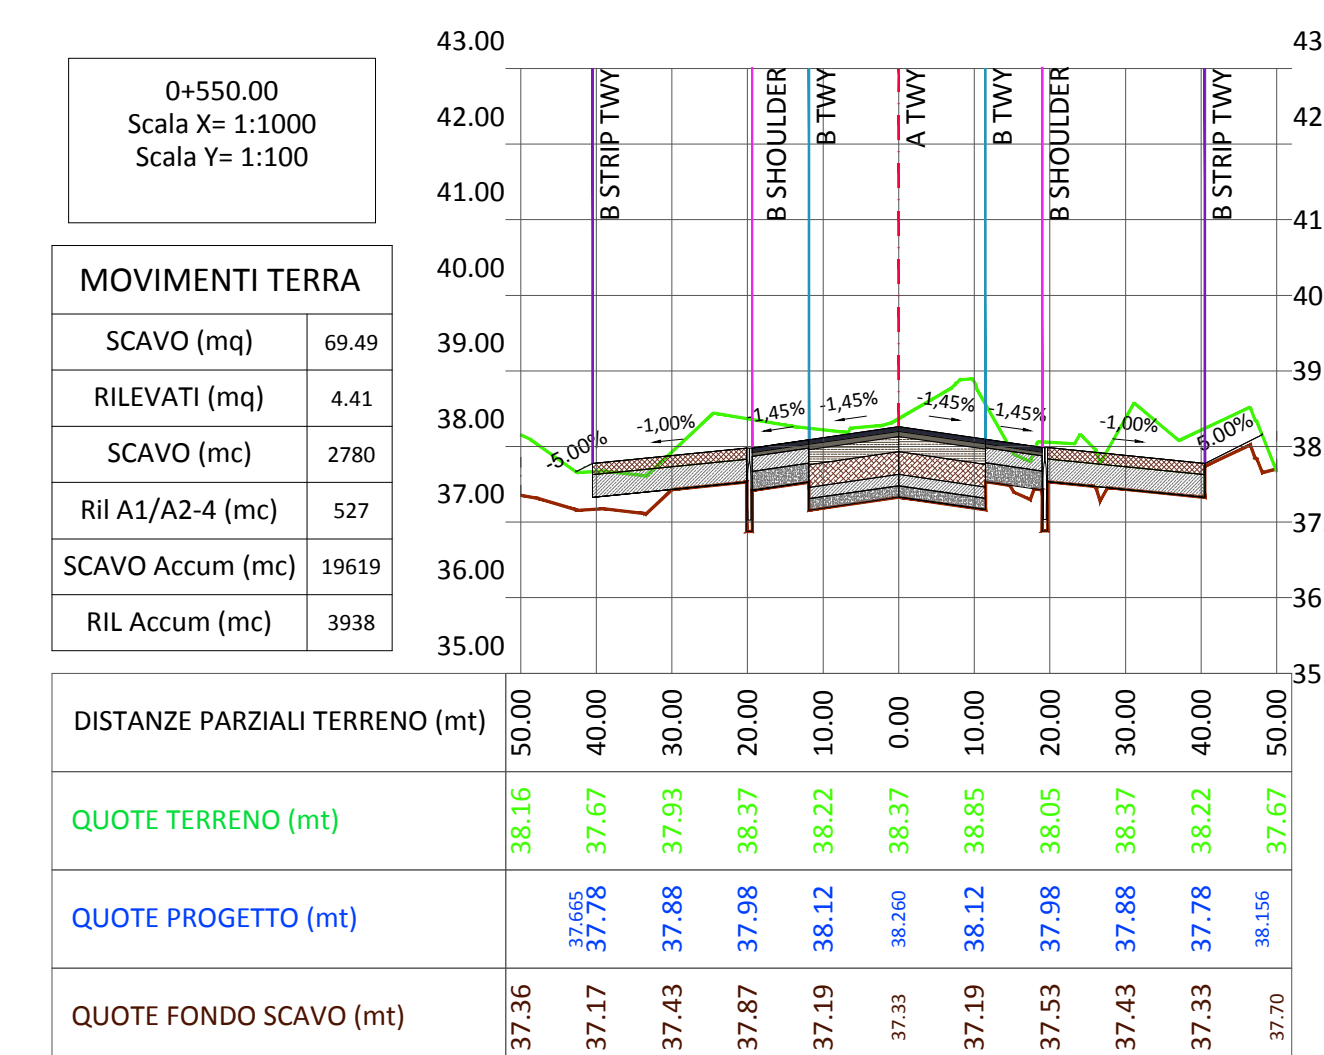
0+550.00
Scala X= 1:1000
Scala Y= 1:100

| MOVIMENTI TERRA | |
|---|---|
| SCAVO (mq) | 69.49 |
| RILEVATI (mq) | 4.41 |
| SCAVO (mc) | 2780 |
| Ril A1/A2-4 (mc) | 527 |
| SCAVO Accum (mc) | 19619 |
| RIL Accum (mc) | 3938 |

43.00 42.00 41.00 40.00 39.00 38.00 37.00 36.00 35.00

43 42 41 40 39 38 37 36 35

B STRIP TWY
B SHOULDER
B TWY
A TWY
B TWY
B SHOULDER
B STRIP TWY

-5.00% -1,00% -1,45% -1,45% -1,45% -1,45% -1,00% 5.00%

| DISTANZE PARZIALI TERRENO (mt) | 50.00 | 40.00 | 30.00 | 20.00 | 10.00 | 0.00 | 10.00 | 20.00 | 30.00 | 40.00 | 50.00 |
|---|---|---|---|---|---|---|---|---|---|---|---|
| QUOTE TERRENO (mt) | 38.16 | 37.67 | 37.93 | 38.37 | 38.22 | 38.37 | 38.85 | 38.05 | 38.37 | 38.22 | 37.67 |
| QUOTE PROGETTO (mt) | | 37.665 37.78 | 37.88 | 37.98 | 38.12 | 38.260 | 38.12 | 37.98 | 37.88 | 37.78 | 38.156 |
| QUOTE FONDO SCAVO (mt) | 37.36 | 37.17 | 37.43 | 37.87 | 37.19 | 37.33 | 37.19 | 37.53 | 37.43 | 37.33 | 37.70 |